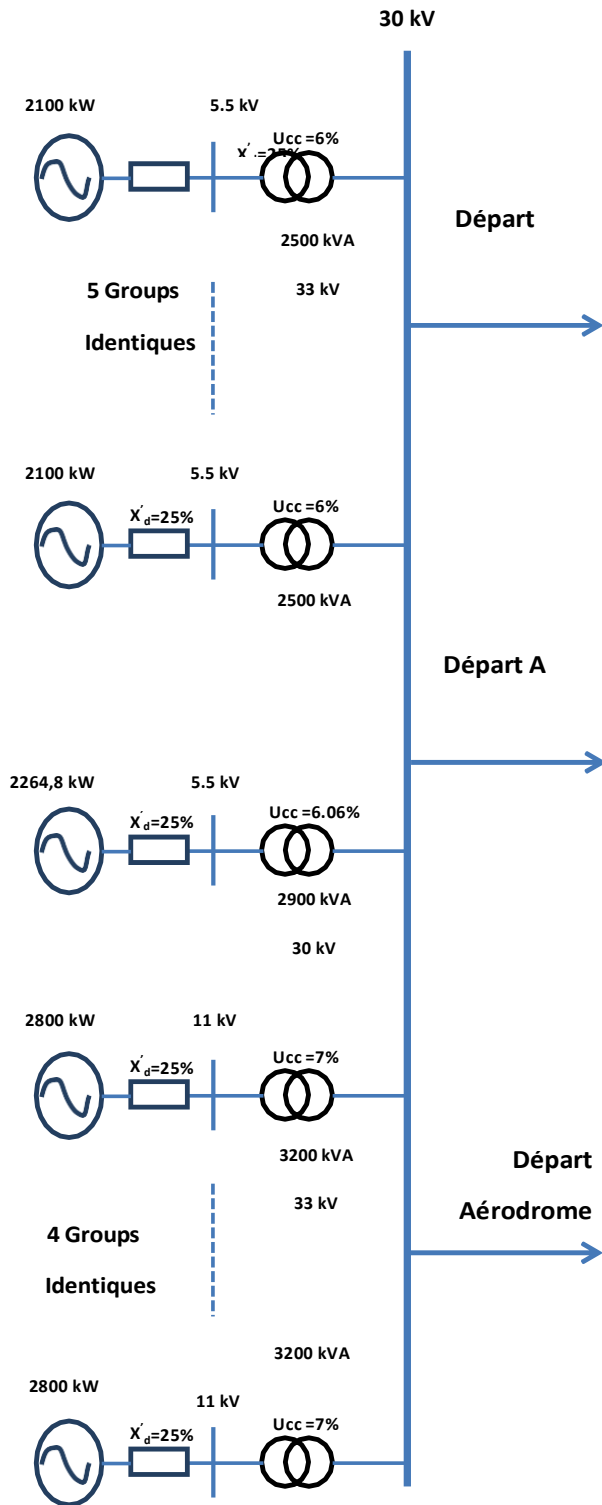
30 kV

2100 kW

5.5 kV

Ucc =6%

X′ =25%

2500 kVA

Départ

5 Groups

Identiques

33 kV

2100 kW

5.5 kV

Ucc =6%

X′d=25%

2500 kVA

Départ A

2264,8 kW

5.5 kV

Ucc =6.06%

X′d=25%

2900 kVA

30 kV

2800 kW

11 kV

Ucc =7%

X′d=25%

3200 kVA

Départ

Aérodrome

33 kV

4 Groups

Identiques

3200 kVA

2800 kW

11 kV

Ucc =7%

X′d=25%